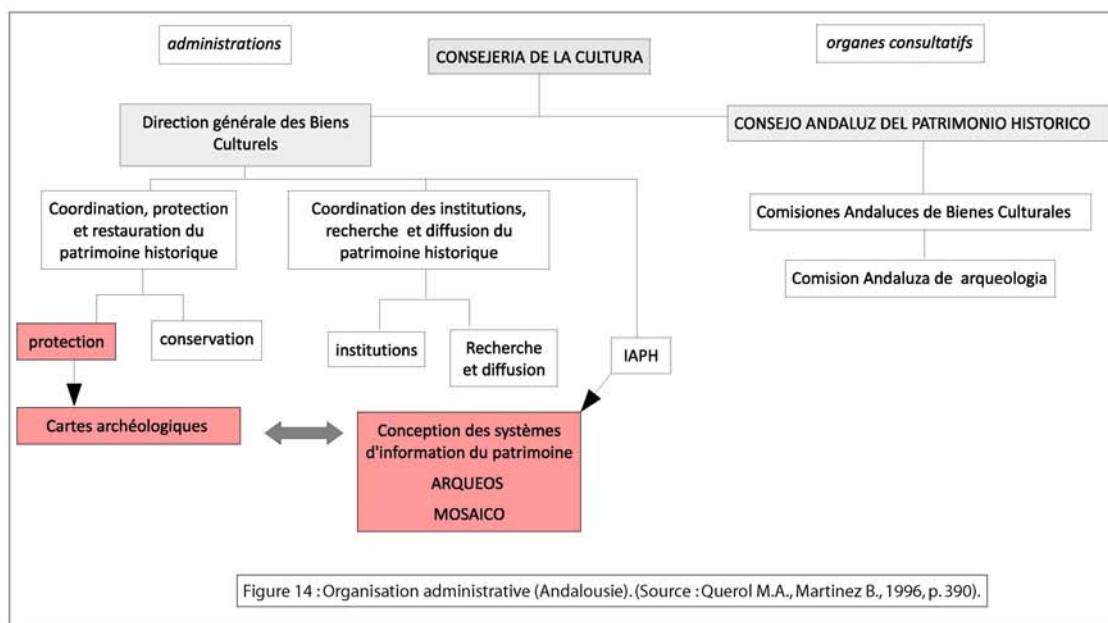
administrations

CONSEJERIA DE LA CULTURA

organes consultatifs

Direction générale des Biens Culturels

CONSEJO ANDALUZ DEL PATRIMONIO HISTORICO

Coordination, protection et restauration du patrimoine historique

Coordination des institutions, recherche et diffusion du patrimoine historique

Comisiones Andaluces de Bienes Culturales

Comision Andaluza de arqueologia

protection

conservation

institutions

Recherche et diffusion

IAPH

Cartes archéologiques

Conception des systèmes d'information du patrimoine
ARQUEOS
MOSAICO

Figure 14 : Organisation administrative (Andalousie). (Source : Querol M.A., Martinez B., 1996, p. 390).